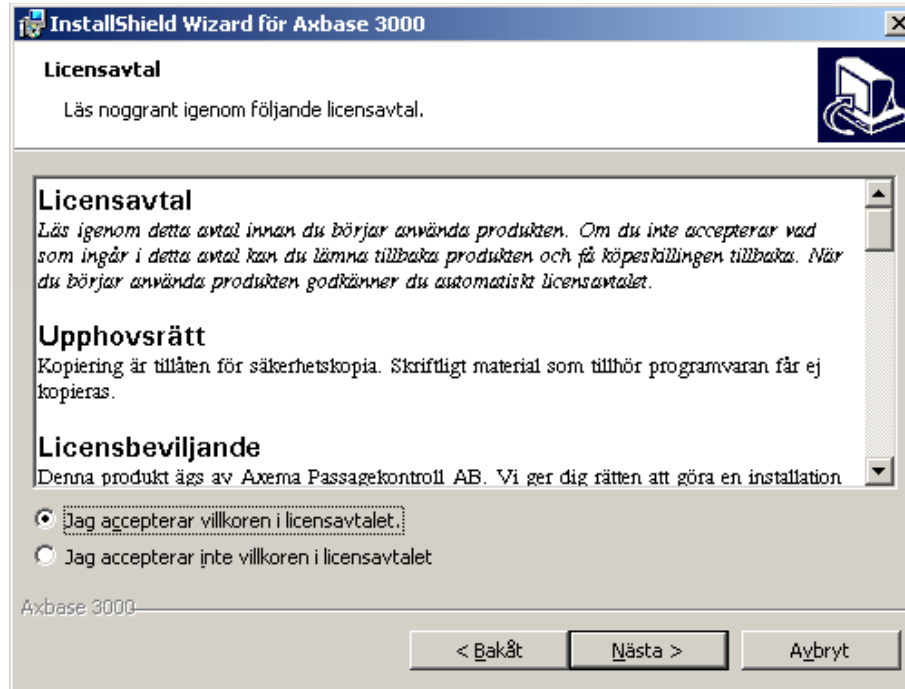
InstallShield Wizard för Axbase 3000

Licensavtal

Läs noggrant igenom följande licensavtal.

Licensavtal

Läs igenom detta avtal innan du börjar använda produkten. Om du inte accepterar vad som ingår i detta avtal kan du lämna tillbaka produkten och få köpeskillingen tillbaka. När du börjar använda produkten godkänner du automatiskt licensavtalet.

Upphovsrätt

Kopiering är tillåten för säkerhetskopia. Skriftligt material som tillhör programvaran får ej kopieras.

Licensbeviljande

Denna produkt ägs av Axema Passagekontroll AB. Vi ger dig rätten att göra en installation

Jag accepterar villkoren i licensavtalet.

Jag accepterar inte villkoren i licensavtalet

Axbase 3000

< Bakåt

Nästa >

Avbryt